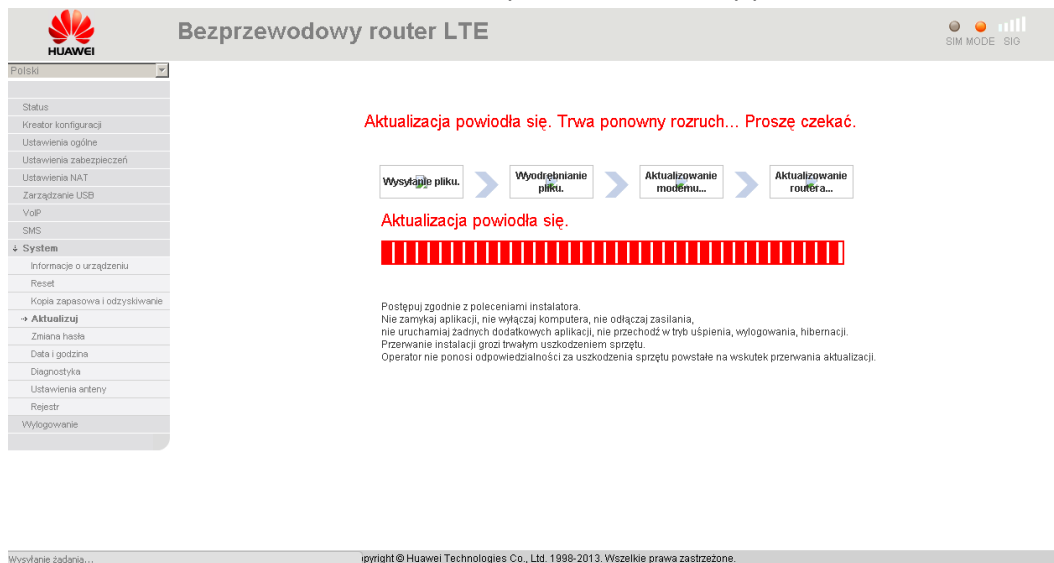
HUAWEI

Bezprzewodowy router LTE

SIM MODE SIG

Polski

Status
Kreator konfiguracji
Ustawienia ogólne
Ustawienia zabezpieczeń
Ustawienia NAT
Zarządzanie USB
VoIP
SMS
System
Informacje o urządzeniu
Reset
Kopia zapasowa i odzyskiwanie
Aktualizuj
Zmiana hasła
Data i godzina
Diagnostyka
Ustawienia anteny
Rejestr
Wylogowanie

Aktualizacja powiodła się. Trwa ponowny rozruch... Proszę czekać.

Wysyłanie pliku.

Wyodrębnianie pliku.

Aktualizowanie modemu...

Aktualizowanie routera...

Aktualizacja powiodła się.

Postępuj zgodnie z poleceniami instalatora.
Nie zamykaj aplikacji, nie wyłączaj komputera, nie odłączaj zasilania,
nie uruchamiaj żadnych dodatkowych aplikacji, nie przechodź w tryb uśpienia, wylogowania, hibernacji.
Przerwanie instalacji grozi trwałym uszkodzeniem sprzętu.
Operator nie ponosi odpowiedzialności za uszkodzenia sprzętu powstałe na wskutek przerwania aktualizacji.

Wysyłanie żądania...

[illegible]pyright © Huawei Technologies Co., Ltd. 1998-2013. Wszelkie prawa zastrzeżone.